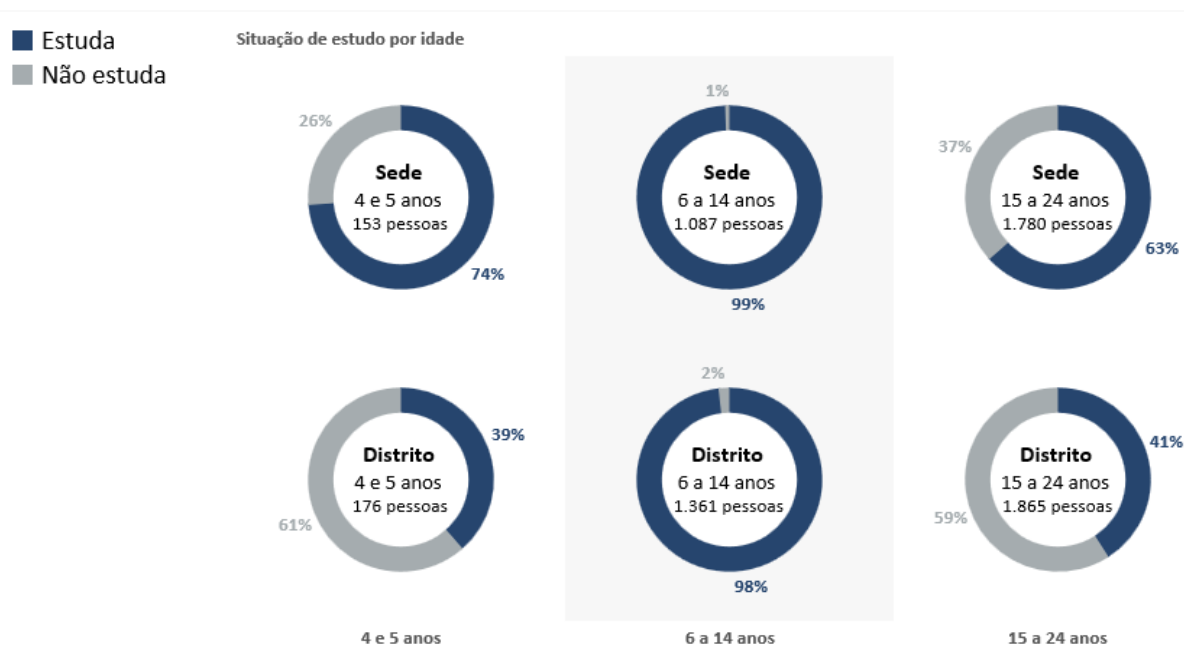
Estuda
Não estuda

Situação de estudo por idade

26%
Sede
4 e 5 anos
153 pessoas
74%

1%
Sede
6 a 14 anos
1.087 pessoas
99%

37%
Sede
15 a 24 anos
1.780 pessoas
63%

Distrito
4 e 5 anos
176 pessoas
39%
61%

2%
Distrito
6 a 14 anos
1.361 pessoas
98%

Distrito
15 a 24 anos
1.865 pessoas
41%
59%

4 e 5 anos
6 a 14 anos
15 a 24 anos